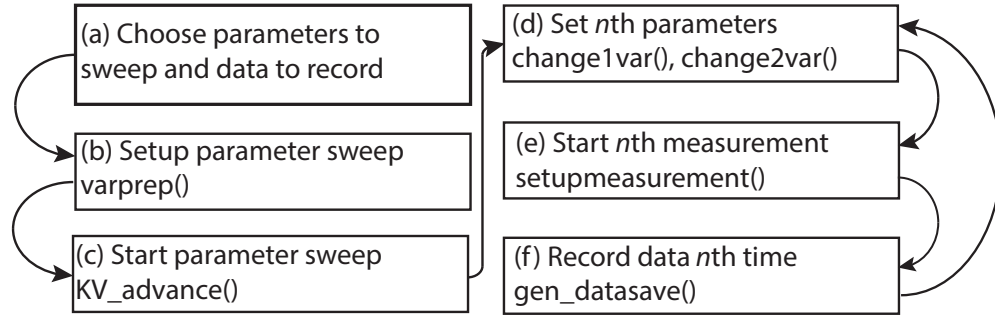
(a) Choose parameters to sweep and data to record

(b) Setup parameter sweep
varprep()

(c) Start parameter sweep
KV_advance()

(d) Set *n*th parameters
change1var(), change2var()

(e) Start *n*th measurement
setupmeasurement()

(f) Record data *n*th time
gen_datasave()